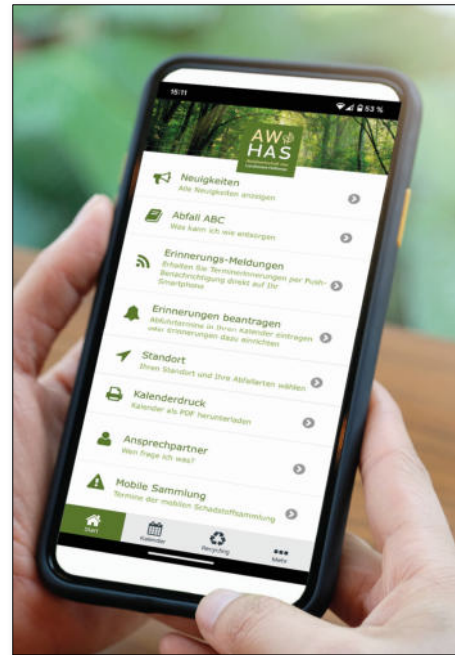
15:11

53 %

AW HAS

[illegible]

Neuigkeiten
Alle Neuigkeiten anzeigen

Abfall ABC
Was kann ich wie entsorgen

Erinnerungs-Meldungen
Erhalten Sie Terminerinnerungen per Push-Benachrichtigung direkt auf Ihr Smartphone

Erinnerungen beantragen
Abfuhrtermine in Ihren Kalender eintragen oder Erinnerungen dazu einrichten

Standort
Ihren Standort und Ihre Abfallarten wählen

Kalenderdruck
Kalender als PDF herunterladen

Ansprechpartner
Wen frage ich was?

Mobile Sammlung
Termine der mobilen Schadstoffsammlung

Start

Kalender

Recycling

Mehr